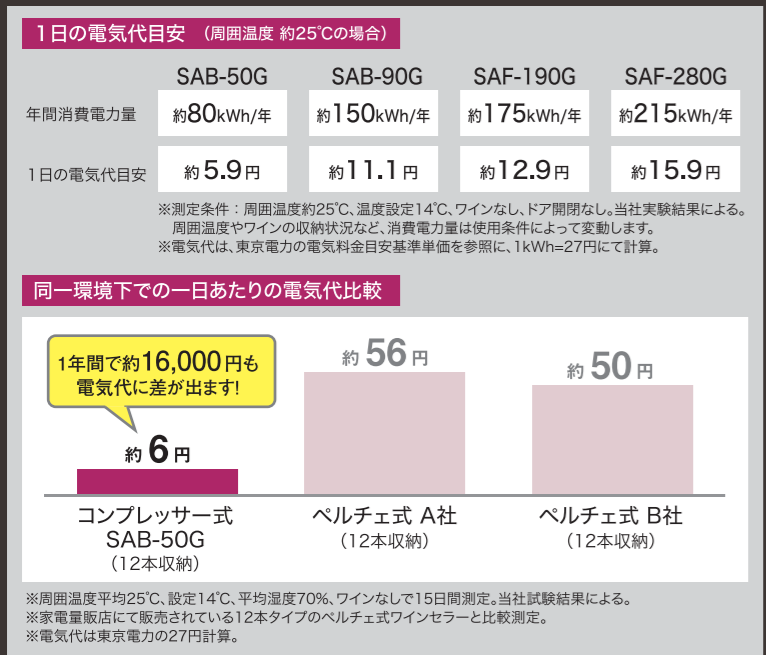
1日の電気代目安　（周囲温度 約25℃の場合）

|  | SAB-50G | SAB-90G | SAF-190G | SAF-280G |
|---|---|---|---|---|
| 年間消費電力量 | 約80kWh/年 | 約150kWh/年 | 約175kWh/年 | 約215kWh/年 |
| 1日の電気代目安 | 約5.9円 | 約11.1円 | 約12.9円 | 約15.9円 |

※測定条件：周囲温度約25℃、温度設定14℃、ワインなし、ドア開閉なし。当社実験結果による。周囲温度やワインの収納状況など、消費電力量は使用条件によって変動します。
※電気代は、東京電力の電気料金目安基準単価を参照に、1kWh=27円にて計算。

同一環境下での一日あたりの電気代比較

1年間で約16,000円も電気代に差が出ます!

約6円

約56円

約50円

コンプレッサー式
SAB-50G
（12本収納）

ペルチェ式 A社
（12本収納）

ペルチェ式 B社
（12本収納）

※周囲温度平均25℃、設定14℃、平均湿度70%、ワインなしで15日間測定。当社試験結果による。
※家電量販店にて販売されている12本タイプのペルチェ式ワインセラーと比較測定。
※電気代は東京電力の27円計算。